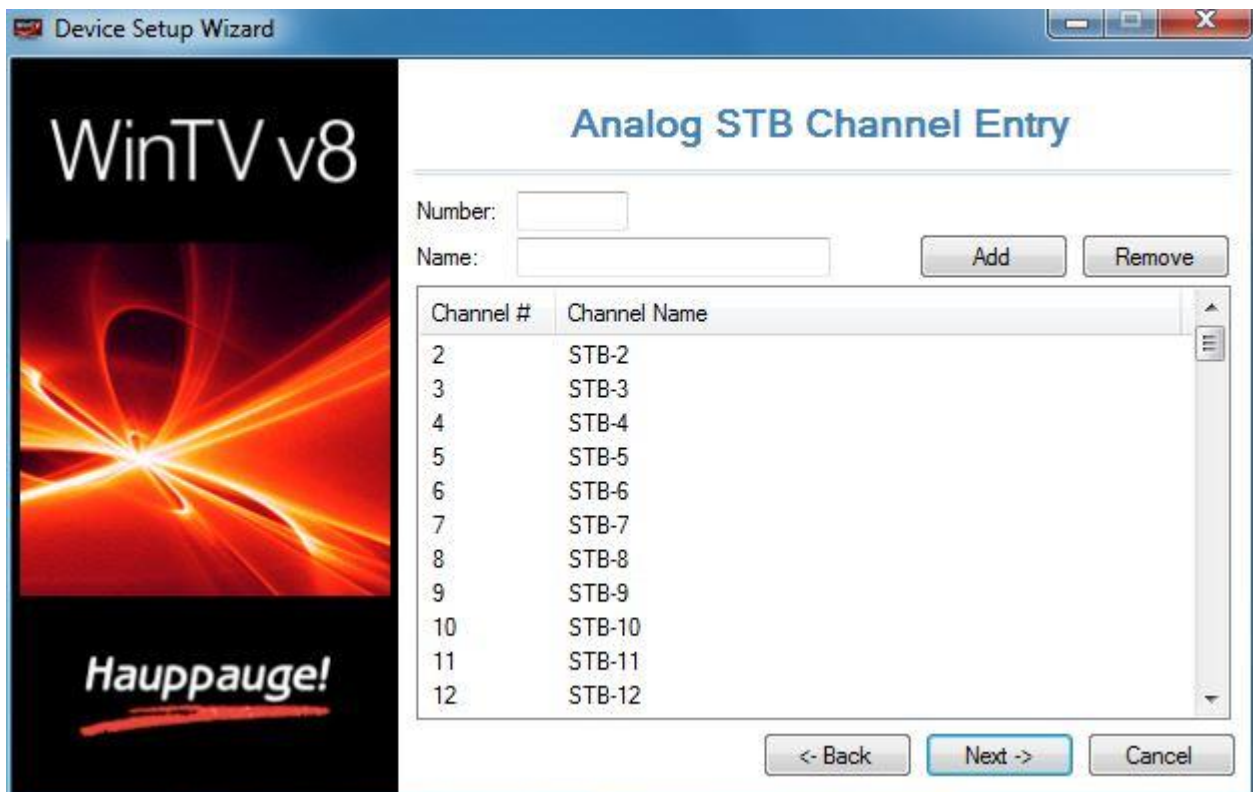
Device Setup Wizard

WinTV v8

Hauppauge!

Analog STB Channel Entry

Number:

Name:

Add

Remove

| Channel # | Channel Name |
|---|---|
| 2 | STB-2 |
| 3 | STB-3 |
| 4 | STB-4 |
| 5 | STB-5 |
| 6 | STB-6 |
| 7 | STB-7 |
| 8 | STB-8 |
| 9 | STB-9 |
| 10 | STB-10 |
| 11 | STB-11 |
| 12 | STB-12 |

<- Back

Next ->

Cancel